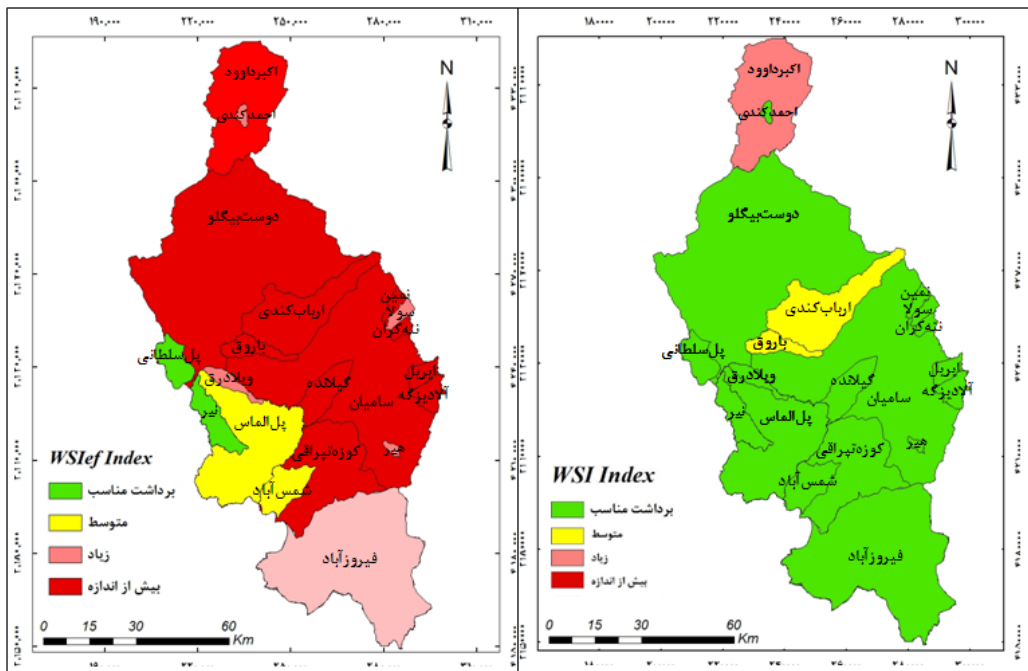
۱۹۰,۰۰۰ ۲۲۰,۰۰۰ ۲۵۰,۰۰۰ ۲۸۰,۰۰۰ ۳۱۰,۰۰۰

N

اکبرداوود
احمدکندی
دوست‌بیگلو
ارباب‌کندی
نمین
سولا
نه‌گران
باروق
پل‌سلطانی
ویلادرق
گیلانده
اربیل
سامیان
آلادیزگه
نیر
پل‌الماس
کوزه‌تپراقی
هیر
شمس آباد
فیروزآباد

WSIef Index
برداشت مناسب
متوسط
زیاد
بیش از اندازه

0 15 30 60 Km

۱۸۰۰۰۰ ۲۰۰۰۰۰ ۲۲۰۰۰۰ ۲۴۰۰۰۰ ۲۶۰۰۰۰ ۲۸۰۰۰۰ ۳۰۰۰۰۰

N

اکبرداوود
احمدکندی
دوست‌بیگلو
ارباب‌کندی
نمین
سولا
نه‌گران
باروق
پل‌سلطانی
ویلادرق
گیلانده
اربیل
سامیان
آلادیزگه
نیر
پل‌الماس
هیر
کوزه‌تپراقی
شمس آباد
فیروزآباد

WSI Index
برداشت مناسب
متوسط
زیاد
بیش از اندازه

0 15 30 60 Km